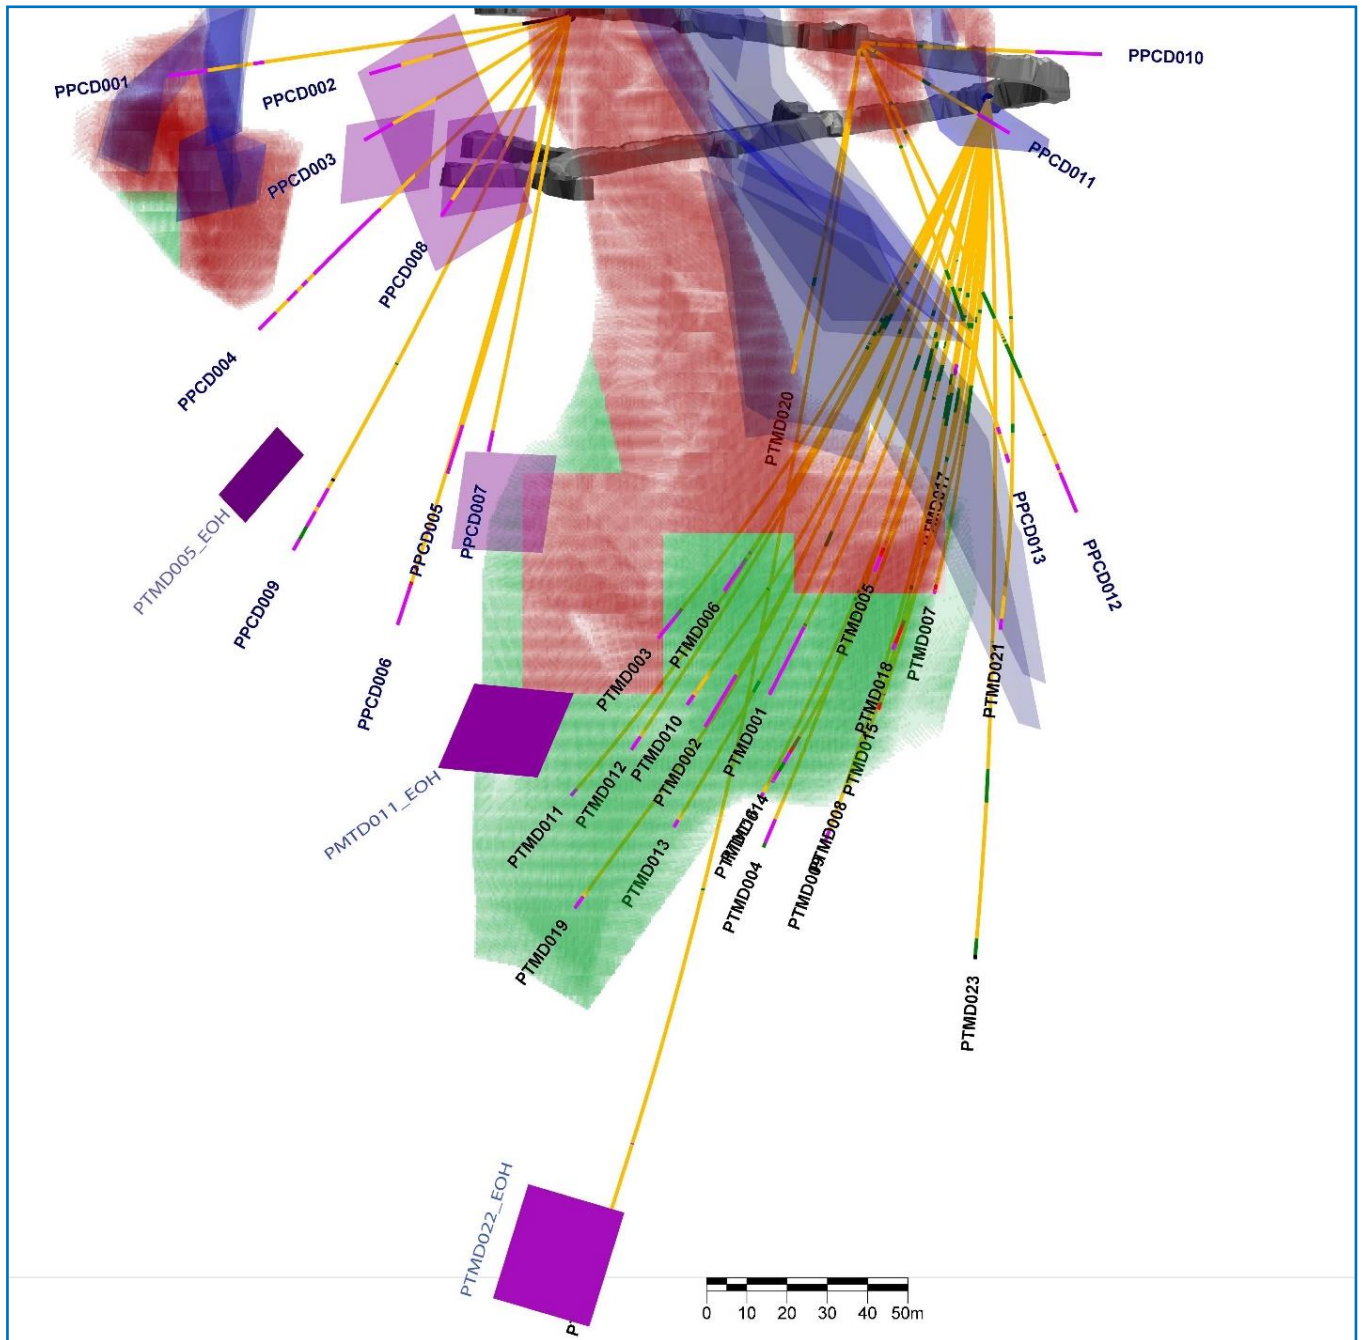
PPCD010
PPCD001
PPCD002
PPCD011
PPCD003
PPCD008
PPCD004
PTMD020
PTMD017
PPCD013
PPCD012
PTMD005_EOH
PPCD005
PPCD007
PPCD009
PTMD006
PTMD005
PTMD007
PPCD006
PTMD003
PTMD021
PTMD018
PTMD010
PTMD001
PTMD015
PTMD012
PTMD002
PMTD011_EOH
PTMD011
PTMD014
PTMD016
PTMD008
PTMD009
PTMD013
PTMD004
PTMD019
PTMD023
PTMD022_EOH
P
0 10 20 30 40 50m